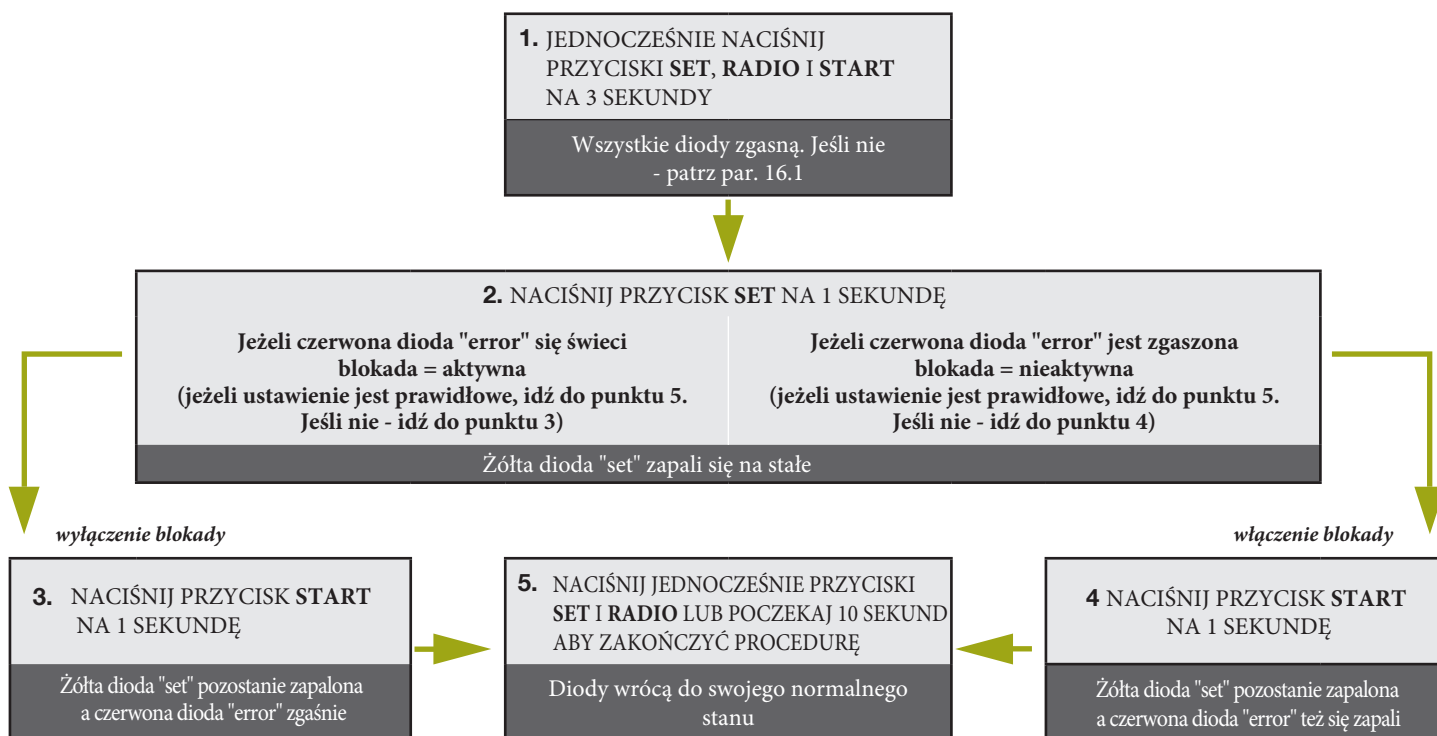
1. JEDNOCZEŚNIE NACIŚNIJ PRZYCISKI SET, RADIO I START NA 3 SEKUNDY

Wszystkie diody zgasną. Jeśli nie - patrz par. 16.1

2. NACIŚNIJ PRZYCISK SET NA 1 SEKUNDĘ

Jeżeli czerwona dioda "error" się świeci
blokada = aktywna
(jeżeli ustawienie jest prawidłowe, idź do punktu 5.
Jeśli nie - idź do punktu 3)

Jeżeli czerwona dioda "error" jest zgaszona
blokada = nieaktywna
(jeżeli ustawienie jest prawidłowe, idź do punktu 5.
Jeśli nie - idź do punktu 4)

Żółta dioda "set" zapali się na stałe

wyłączenie blokady

włączenie blokady

3. NACIŚNIJ PRZYCISK START NA 1 SEKUNDĘ

Żółta dioda "set" pozostanie zapalona a czerwona dioda "error" zgaśnie

5. NACIŚNIJ JEDNOCZEŚNIE PRZYCISKI SET I RADIO LUB POCZEKAJ 10 SEKUND ABY ZAKOŃCZYĆ PROCEDURĘ

Diody wrócą do swojego normalnego stanu

4 NACIŚNIJ PRZYCISK START NA 1 SEKUNDĘ

Żółta dioda "set" pozostanie zapalona a czerwona dioda "error" też się zapali